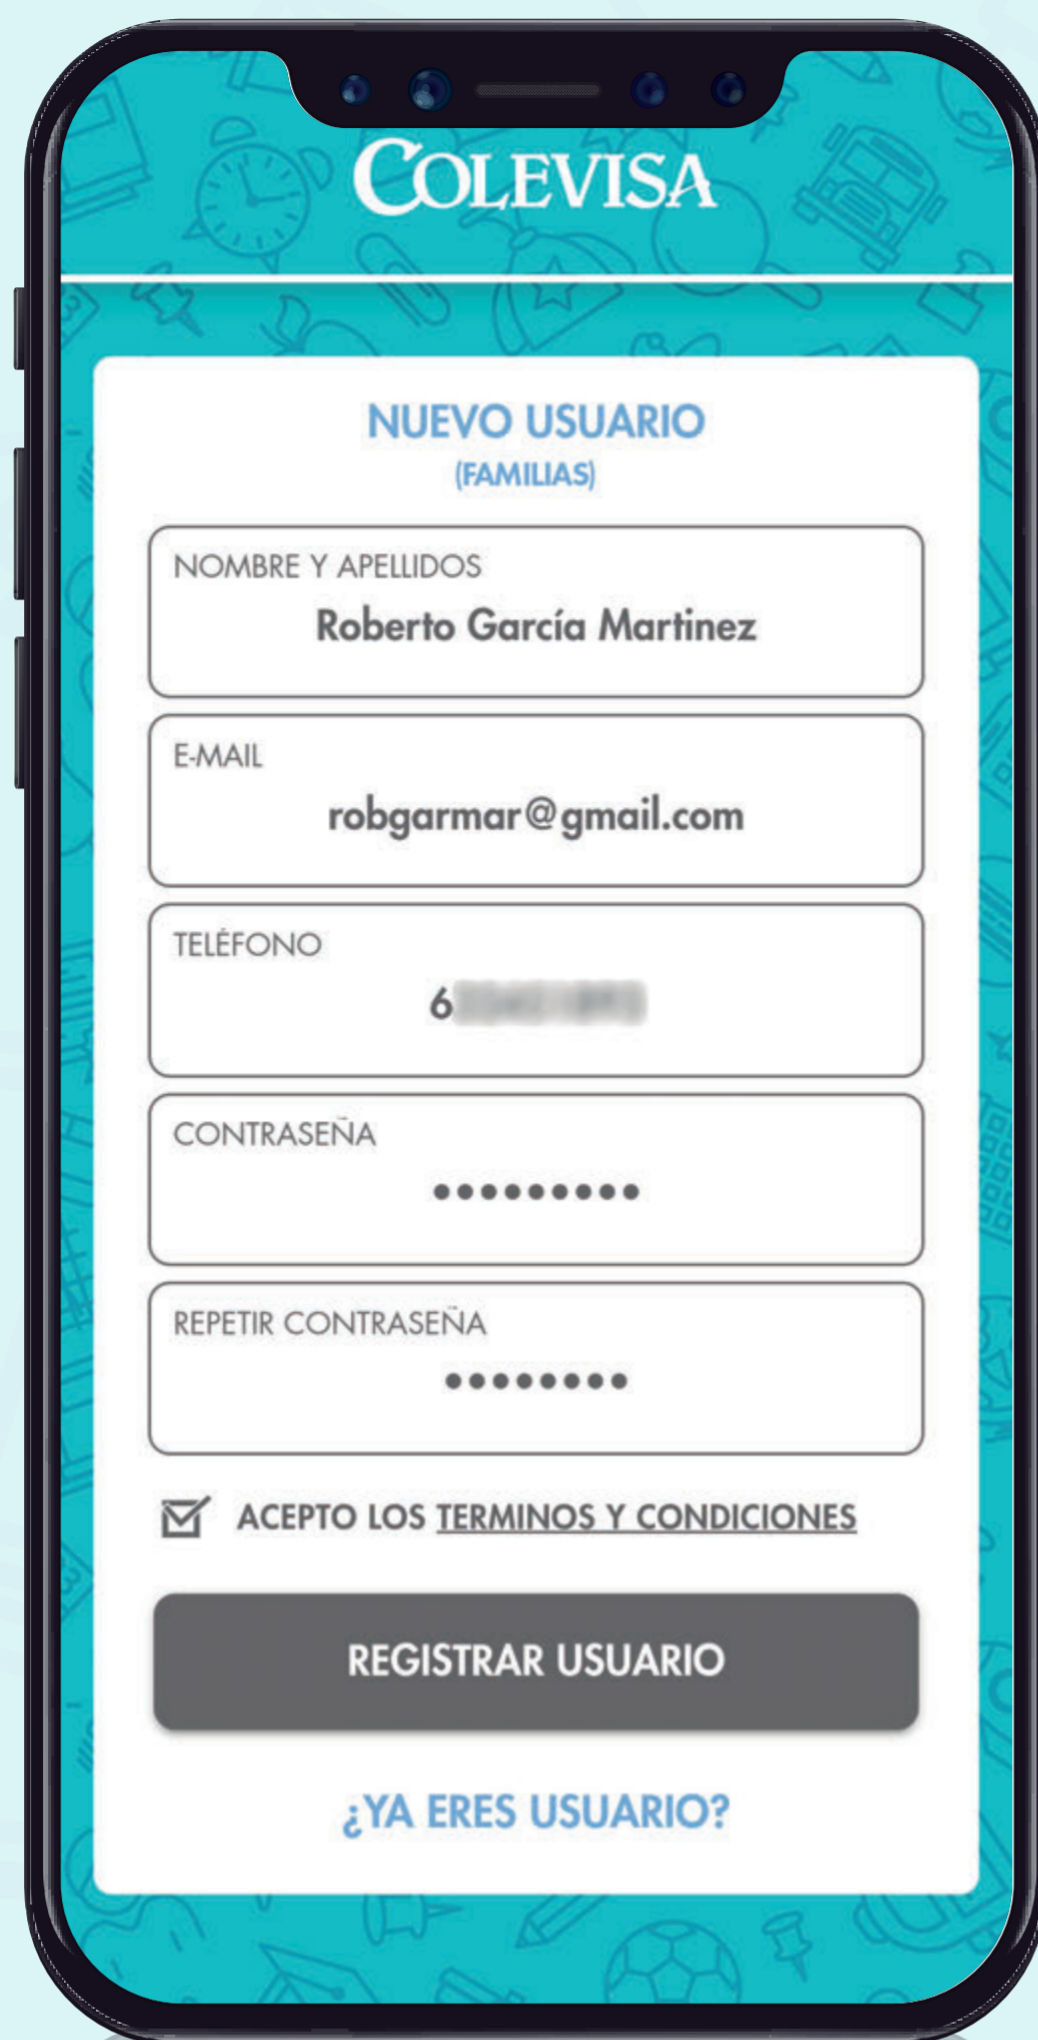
COLEVISA

NUEVO USUARIO
(FAMILIAS)

NOMBRE Y APELLIDOS
Roberto García Martinez

E-MAIL
robgarmar@gmail.com

TELÉFONO
6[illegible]

CONTRASEÑA
•••••••••

REPETIR CONTRASEÑA
••••••••

ACEPTO LOS TERMINOS Y CONDICIONES

REGISTRAR USUARIO

¿YA ERES USUARIO?